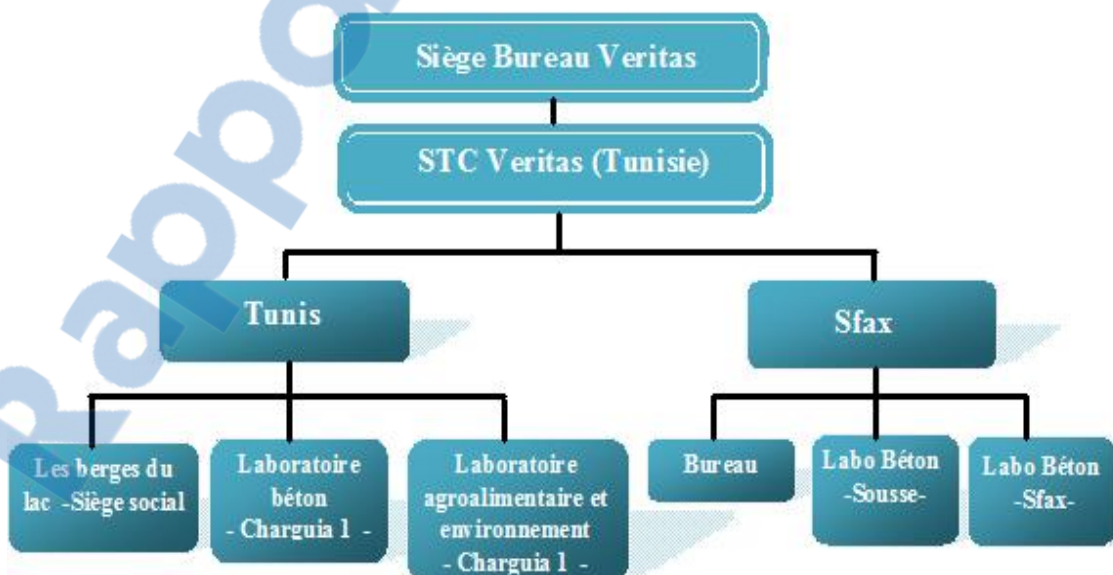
Siège Bureau Veritas

STC Veritas (Tunisie)

Tunis

Sfax

Les berges du lac -Siège social

Laboratoire béton - Charguia 1 -

Laboratoire agroalimentaire et environnement - Charguia 1 -

Bureau

Labo Béton -Sousse-

Labo Béton -Sfax-